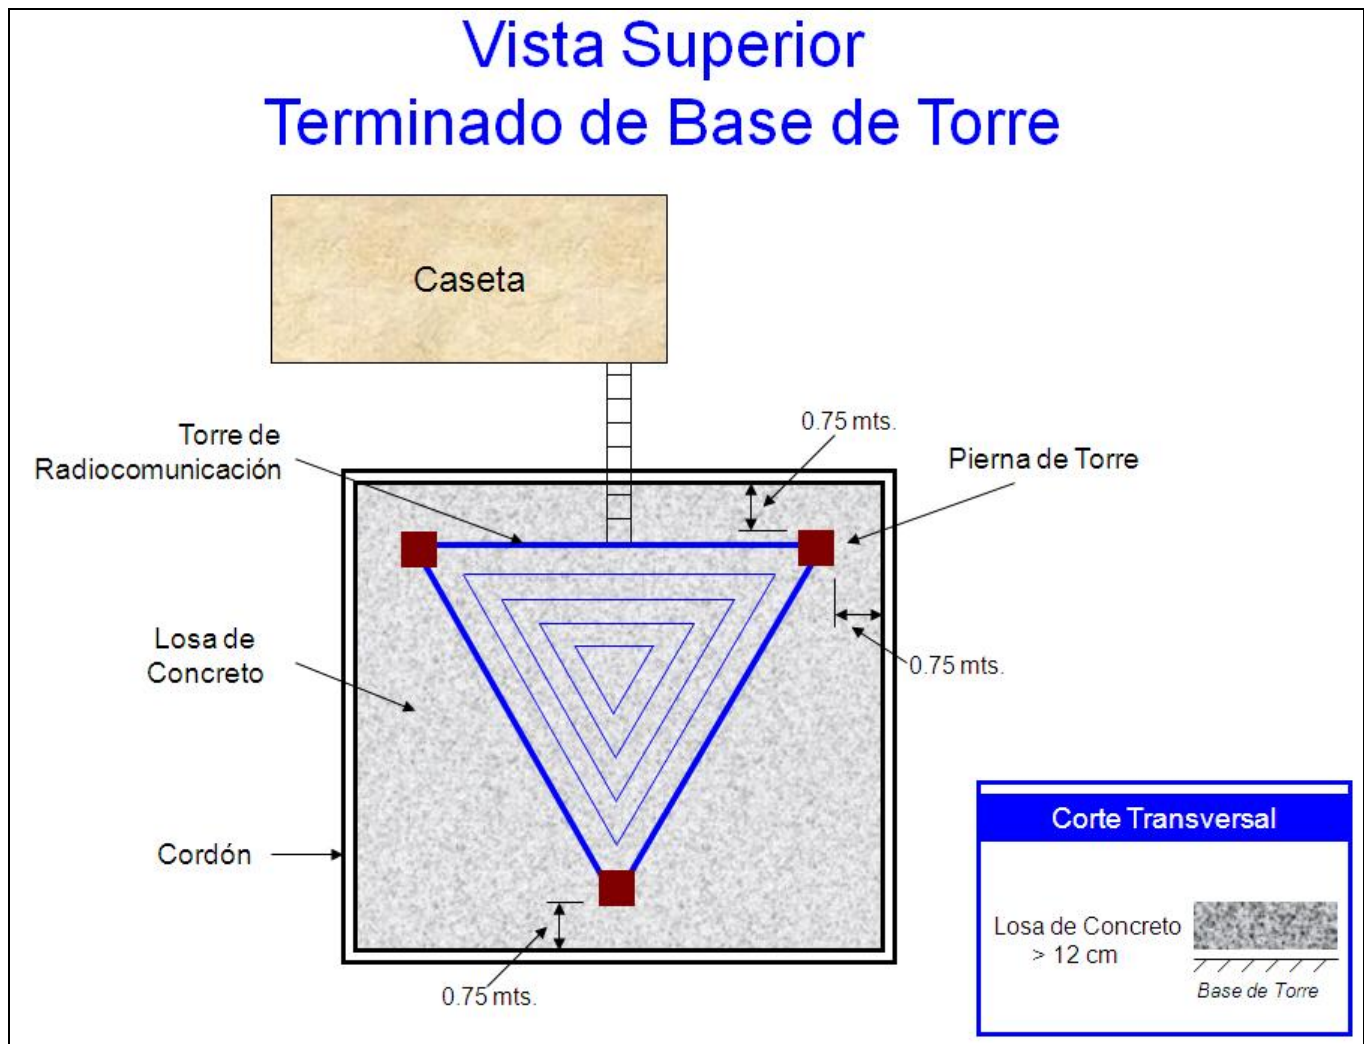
Vista Superior
Terminado de Base de Torre

Caseta

Torre de Radiocomunicación

0.75 mts.

Pierna de Torre

Losa de Concreto

0.75 mts.

Cordón

0.75 mts.

Corte Transversal

Losa de Concreto > 12 cm

Base de Torre